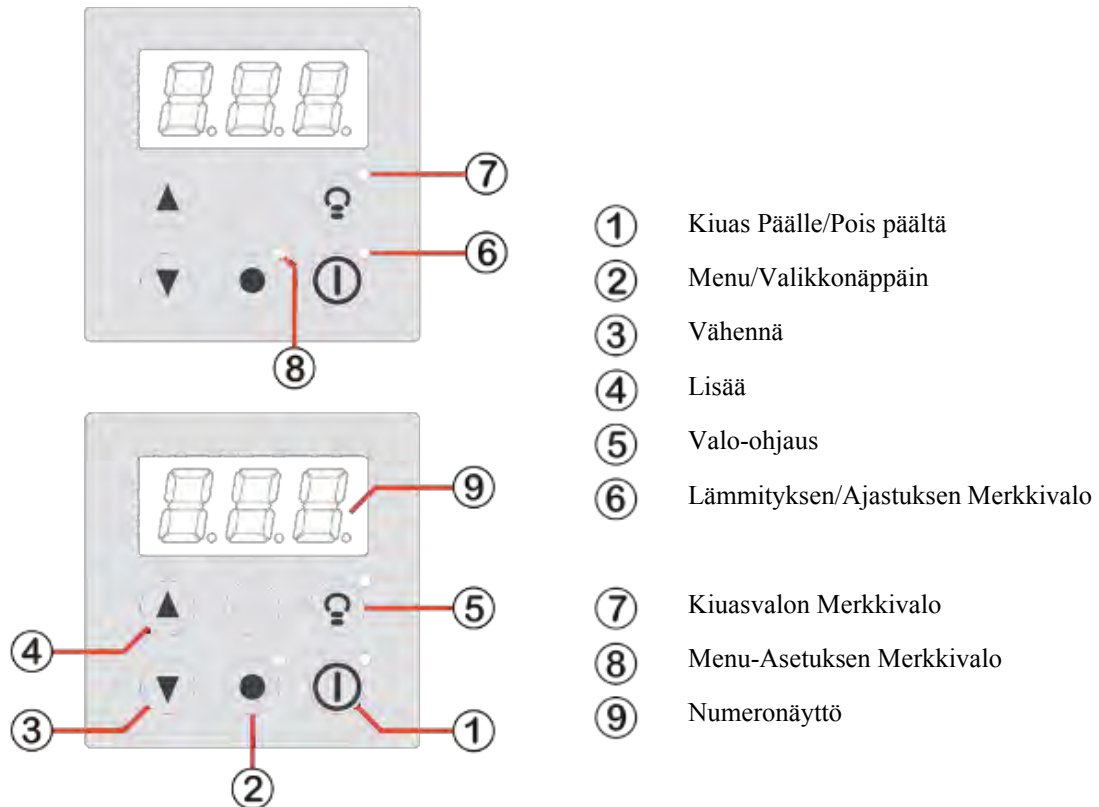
7
6
8
9
5
4
3
2
1

1 Kiuas Päälle/Pois päältä
2 Menu/Valikkonäppäin
3 Vähennä
4 Lisää
5 Valo-ohjaus
6 Lämmityksen/Ajastuksen Merkkivalo
7 Kiuasvalon Merkkivalo
8 Menu-Asetuksen Merkkivalo
9 Numeronäyttö